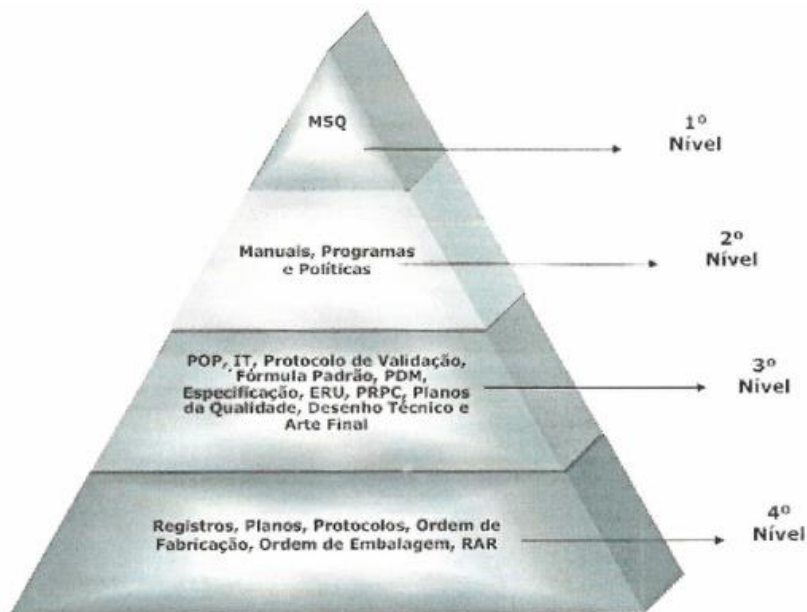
MSQ

1º
Nível

Manuais, Programas e Políticas

2º
Nível

POP, IT, Protocolo de Validação, Fórmula Padrão, PDM, Especificação, ERU, PRPC, Planos da Qualidade, Desenho Técnico e Arte Final

3º
Nível

Registros, Planos, Protocolos, Ordem de Fabricação, Ordem de Embalagem, RAR

4º
Nível